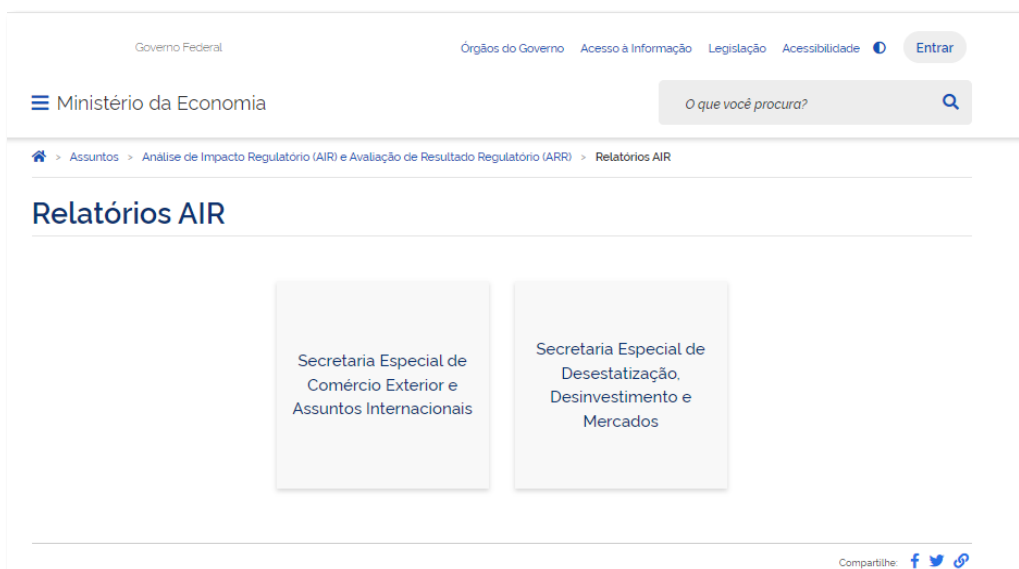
Governo Federal

Órgãos do Governo Acesso à Informação Legislação Acessibilidade Entrar

Ministério da Economia

O que você procura?

> Assuntos > Análise de Impacto Regulatório (AIR) e Avaliação de Resultado Regulatório (ARR) > Relatórios AIR

Relatórios AIR

Secretaria Especial de Comércio Exterior e Assuntos Internacionais

Secretaria Especial de Desestatização, Desinvestimento e Mercados

Compartilhe: